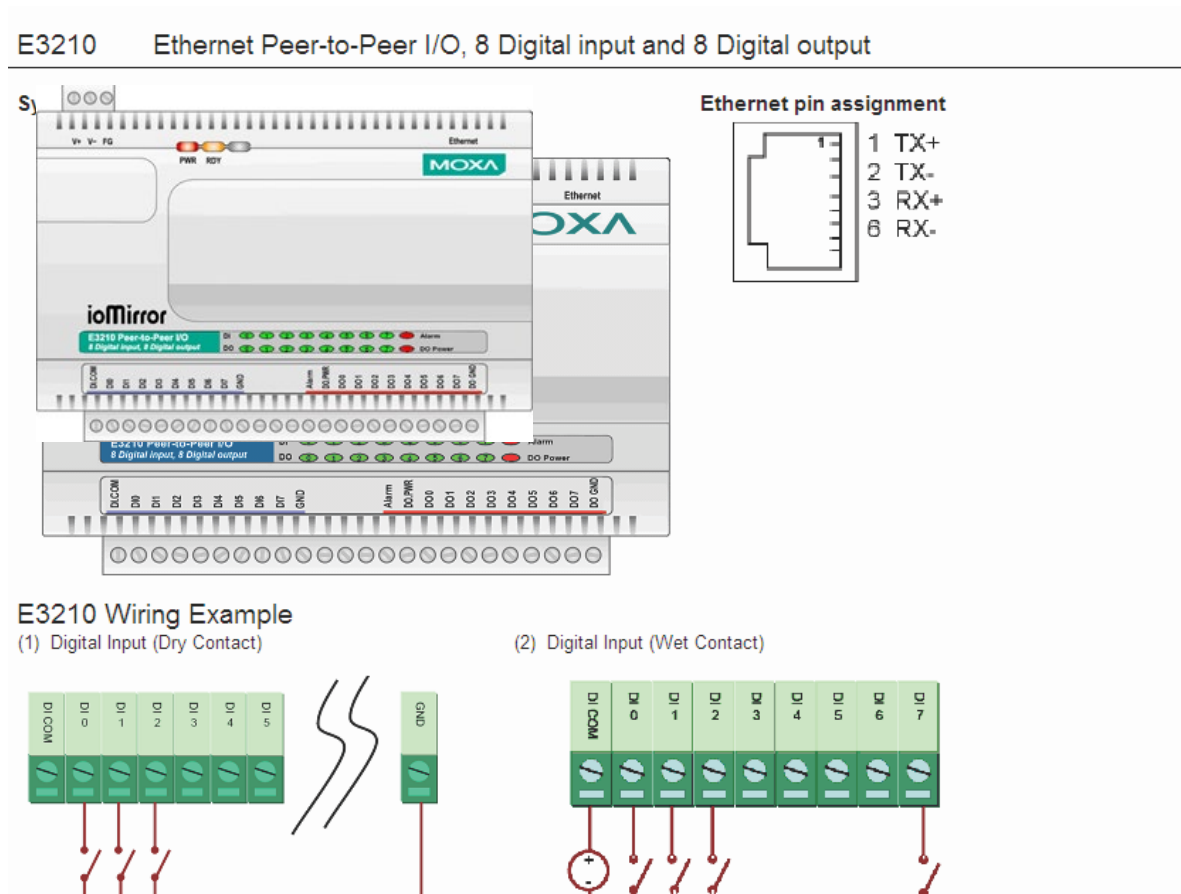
E3210 Ethernet Peer-to-Peer I/O, 8 Digital input and 8 Digital output

Sy

V+ V- FG

PWR RDY

Ethernet

MOXA

ioMirror

E3210 Peer-to-Peer I/O
8 Digital input, 8 Digital output

DI

DO

Alarm

DO Power

DI.COM DI0 DI1 DI2 DI3 DI4 DI5 DI6 DI7 GND Alarm DO.PWR DO0 DO1 DO2 DO3 DO4 DO5 DO6 DO7 DO GND

Ethernet

OXA

E3210 Peer-to-Peer I/O
8 Digital input, 8 Digital output

DI

DO

Alarm

DO Power

DI.COM DI0 DI1 DI2 DI3 DI4 DI5 DI6 DI7 GND Alarm DO.PWR DO0 DO1 DO2 DO3 DO4 DO5 DO6 DO7 DO GND

Ethernet pin assignment

1

1 TX+
2 TX-
3 RX+
6 RX-

E3210 Wiring Example
(1) Digital Input (Dry Contact)

DI COM
DI 0
DI 1
DI 2
DI 3
DI 4
DI 5
GND

(2) Digital Input (Wet Contact)

DI COM
DI 0
DI 1
DI 2
DI 3
DI 4
DI 5
DI 6
DI 7

+
-